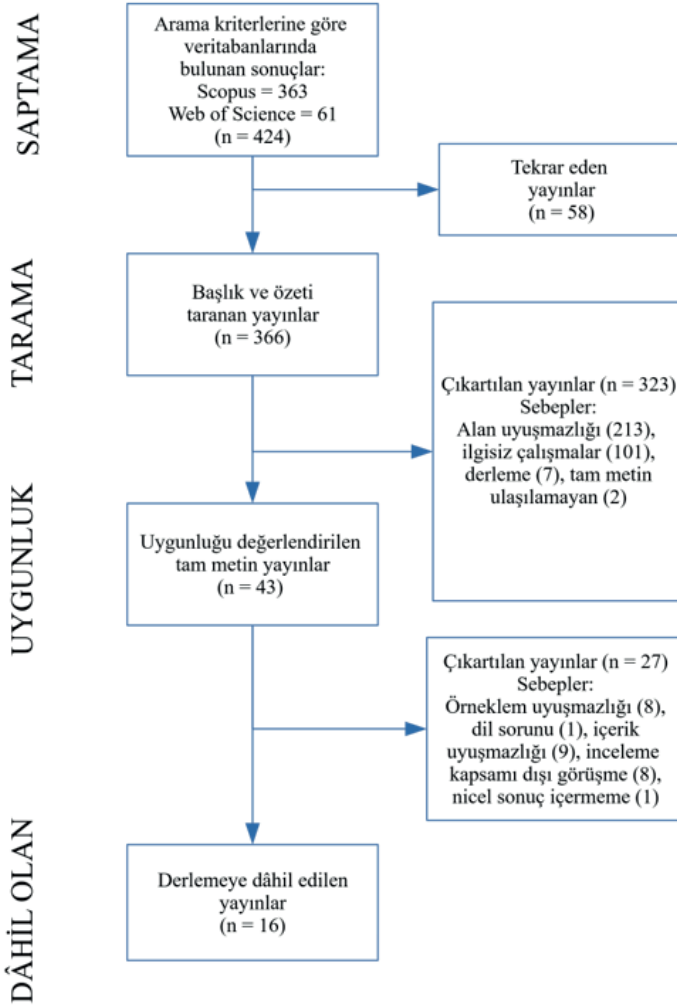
SAPTAMA

Arama kriterlerine göre veritabanlarında bulunan sonuçlar:
Scopus = 363
Web of Science = 61
(n = 424)

Tekrar eden yayınlar
(n = 58)

TARAMA

Başlık ve özeti taranan yayınlar
(n = 366)

Çıkartılan yayınlar (n = 323)
Sebepler:
Alan uyuşmazlığı (213), ilgisiz çalışmalar (101), derleme (7), tam metin ulaşılamayan (2)

UYGUNLUK

Uygunluğu değerlendirilen tam metin yayınlar
(n = 43)

Çıkartılan yayınlar (n = 27)
Sebepler:
Örneklem uyuşmazlığı (8), dil sorunu (1), içerik uyuşmazlığı (9), inceleme kapsamı dışı görüşme (8), nicel sonuç içermeme (1)

DÂHİL OLAN

Derlemeye dâhil edilen yayınlar
(n = 16)